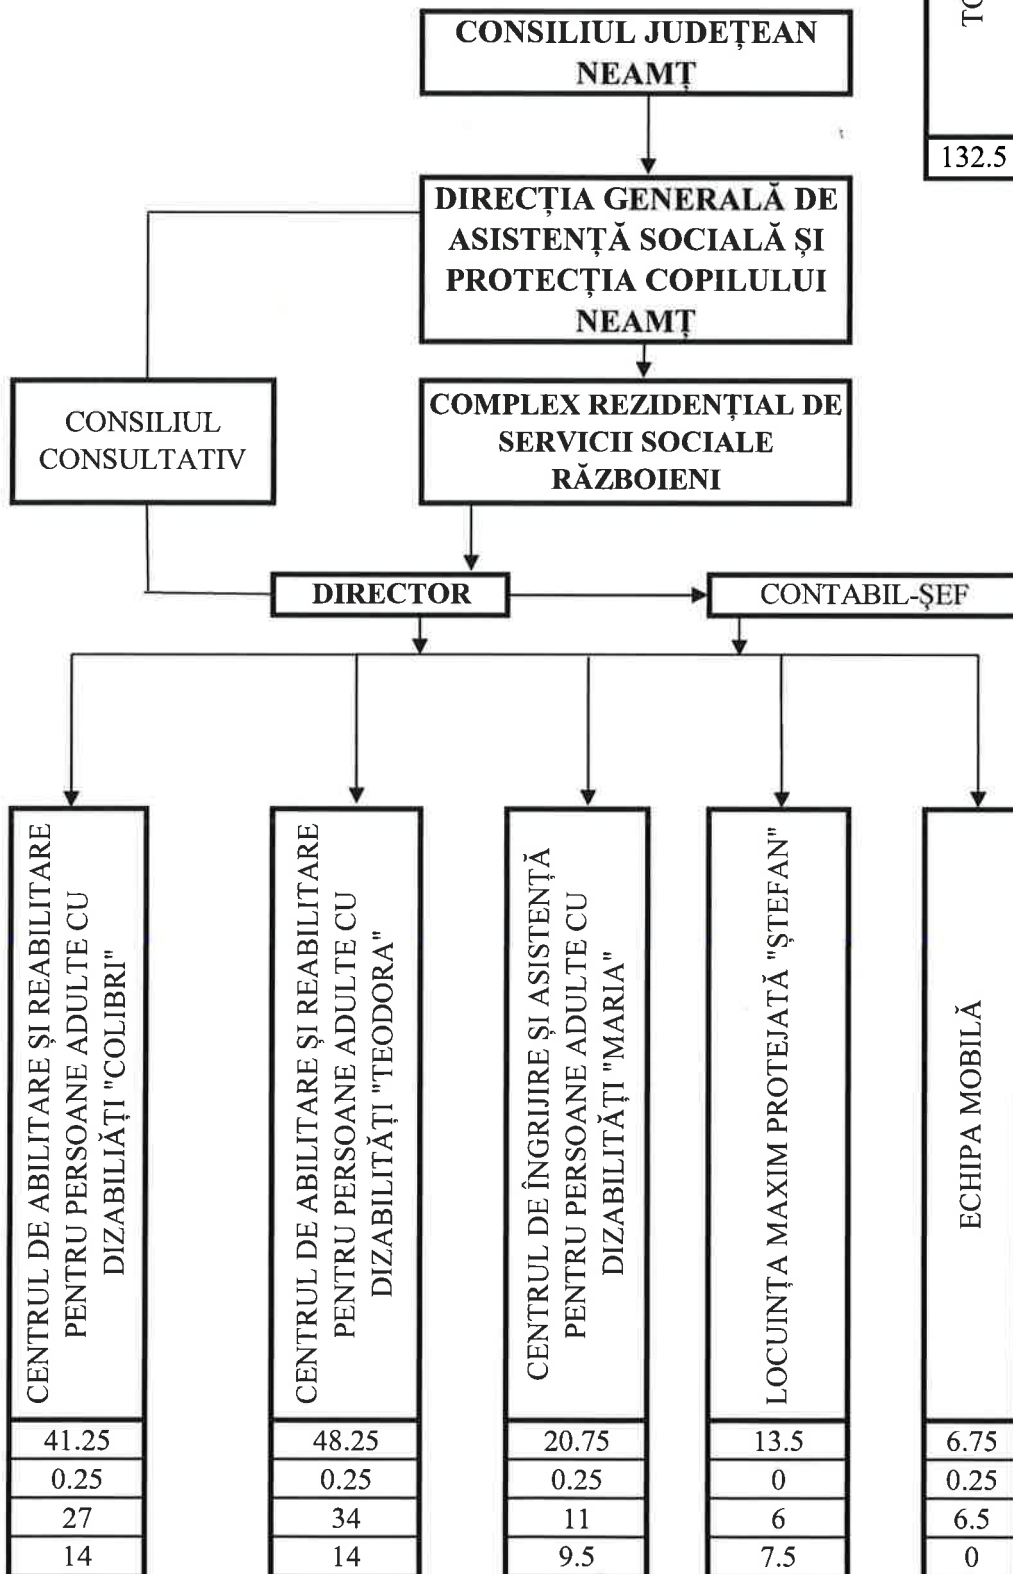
TO

132.5

CONSILIUL JUDEȚEAN NEAMȚ

DIRECȚIA GENERALĂ DE ASISTENȚĂ SOCIALĂ ȘI PROTECȚIA COPILULUI NEAMȚ

CONSILIUL CONSULTATIV

COMPLEX REZIDENȚIAL DE SERVICII SOCIALE RĂZBOIENI

DIRECTOR

CONTABIL-ȘEF

CENTRUL DE ABILITARE ȘI REABILITARE PENTRU PERSOANE ADULTE CU DIZABILIĂȚI "COLIBRI"

| 41.25 |
|---|
| 0.25 |
| 27 |
| 14 |

CENTRUL DE ABILITARE ȘI REABILITARE PENTRU PERSOANE ADULTE CU DIZABILITĂȚI "TEODORA"

| 48.25 |
|---|
| 0.25 |
| 34 |
| 14 |

CENTRUL DE ÎNGRIJIRE ȘI ASISTENȚĂ PENTRU PERSOANE ADULTE CU DIZABILITĂȚI "MARIA"

| 20.75 |
|---|
| 0.25 |
| 11 |
| 9.5 |

LOCUINȚA MAXIM PROTEJATĂ "ȘTEFAN"

| 13.5 |
|---|
| 0 |
| 6 |
| 7.5 |

ECHIPA MOBILĂ

| 6.75 |
|---|
| 0.25 |
| 6.5 |
| 0 |